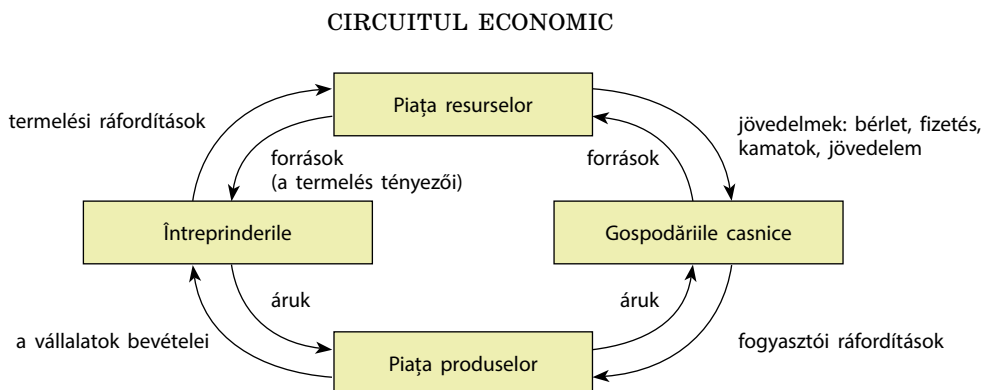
CIRCUITUL ECONOMIC

Piața resurselor

termelési ráfordítások

források
(a termelés tényezői)

források

jövedelmek: bérlet, fizetés, kamatok, jövedelem

Întreprinderile

Gospodăriile casnice

áruk

áruk

a vállalatok bevételei

Piața produselor

fogyasztói ráfordítások